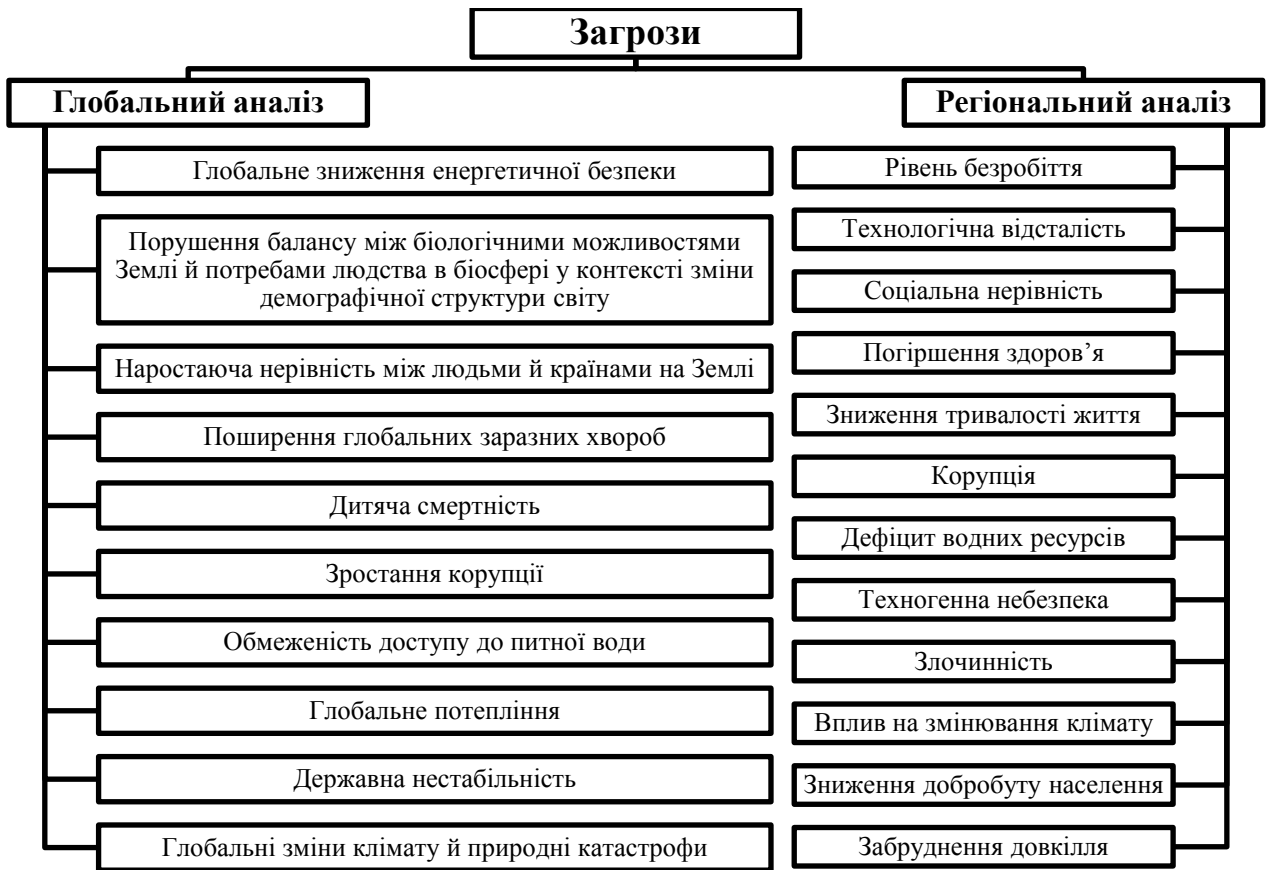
Загрози

Глобальний аналіз

Глобальне зниження енергетичної безпеки

Порушення балансу між біологічними можливостями Землі й потребами людства в біосфері у контексті зміни демографічної структури світу

Наростаюча нерівність між людьми й країнами на Землі

Поширення глобальних заразних хвороб

Дитяча смертність

Зростання корупції

Обмеженість доступу до питної води

Глобальне потепління

Державна нестабільність

Глобальні зміни клімату й природні катастрофи

Регіональний аналіз

Рівень безробіття

Технологічна відсталість

Соціальна нерівність

Погіршення здоров'я

Зниження тривалості життя

Корупція

Дефіцит водних ресурсів

Техногенна небезпека

Злочинність

Вплив на змінювання клімату

Зниження добробуту населення

Забруднення довкілля